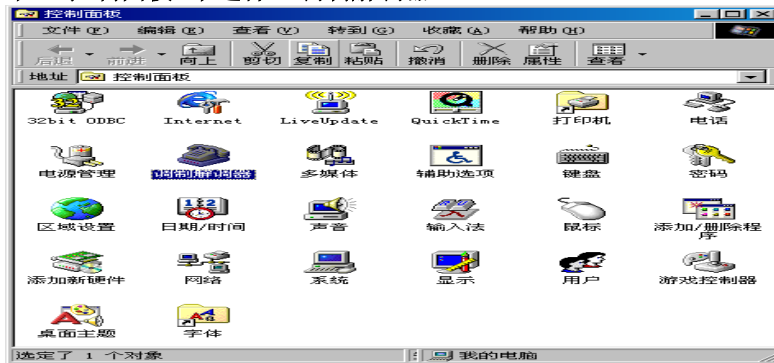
控制面板

文件(F) 编辑(E) 查看(V) 转到(G) 收藏(A) 帮助(H)

后退 前进 向上 剪切 复制 粘贴 撤消 删除 属性 查看

地址 控制面板

32bit ODBC
Internet
LiveUpdate
QuickTime
打印机
电话
电源管理
调制解调器
多媒体
辅助选项
键盘
密码
区域设置
日期/时间
声音
输入法
鼠标
添加/删除程序
添加新硬件
网络
系统
显示
用户
游戏控制器
桌面主题
字体

选定了 1 个对象
我的电脑